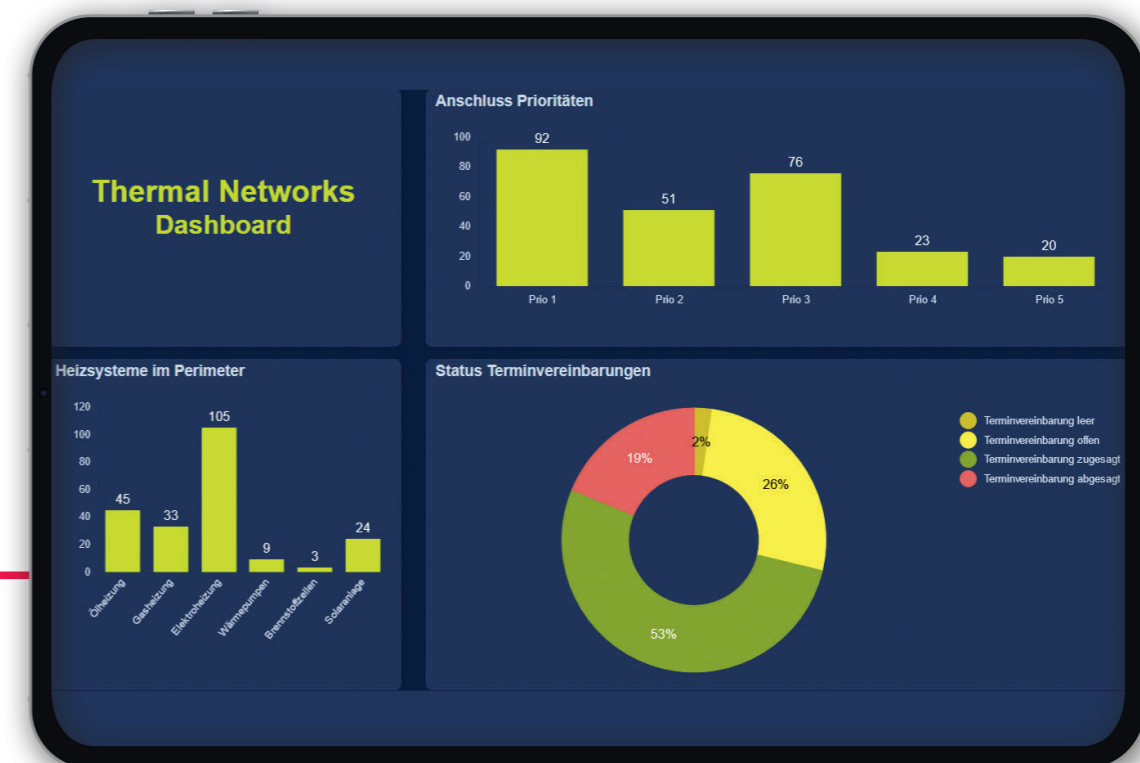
Thermal Networks
Dashboard

Anschluss Prioritäten

100
80
60
40
20
0

92
51
76
23
20

Prio 1
Prio 2
Prio 3
Prio 4
Prio 5

Heizsysteme im Perimeter

120
100
80
60
40
20
0

45
33
105
9
3
24

Ölheizung
Gasheizung
Elektroheizung
Wärmepumpen
Brennstoffzellen
Solaranlage

Status Terminvereinbarungen

2%
26%
53%
19%

Terminvereinbarung leer
Terminvereinbarung offen
Terminvereinbarung zugesagt
Terminvereinbarung abgesagt